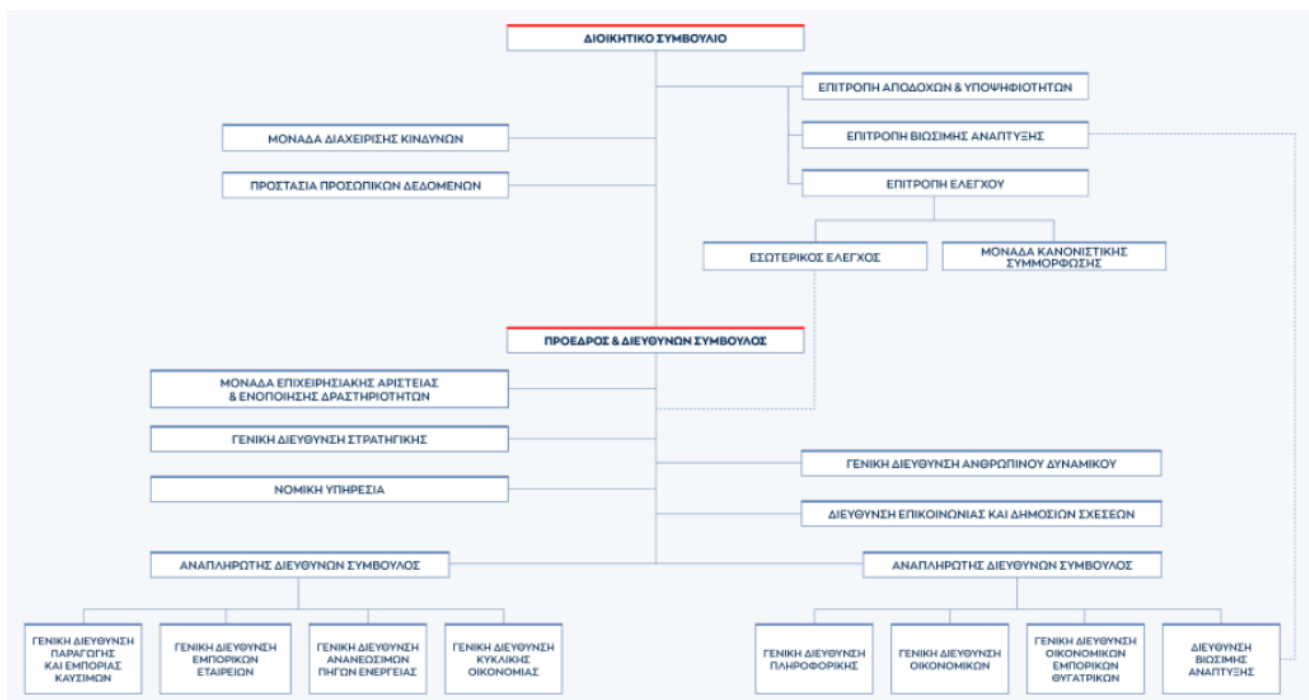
ΔΙΟΙΚΗΤΙΚΟ ΣΥΜΒΟΥΛΙΟ

ΕΠΙΤΡΟΠΗ ΑΠΟΔΟΧΩΝ & ΥΠΟΨΗΦΙΟΤΗΤΩΝ

ΜΟΝΑΔΑ ΔΙΑΧΕΙΡΙΣΗΣ ΚΙΝΔΥΝΩΝ

ΕΠΙΤΡΟΠΗ ΒΙΩΣΙΜΗΣ ΑΝΑΠΤΥΞΗΣ

ΠΡΟΣΤΑΣΙΑ ΠΡΟΣΩΠΙΚΩΝ ΔΕΔΟΜΕΝΩΝ

ΕΠΙΤΡΟΠΗ ΕΛΕΓΧΟΥ

ΕΣΩΤΕΡΙΚΟΣ ΕΛΕΓΧΟΣ

ΜΟΝΑΔΑ ΚΑΝΟΝΙΣΤΙΚΗΣ ΣΥΜΜΟΡΦΩΣΗΣ

ΠΡΟΕΔΡΟΣ & ΔΙΕΥΘΥΝΩΝ ΣΥΜΒΟΥΛΟΣ

ΜΟΝΑΔΑ ΕΠΙΧΕΙΡΗΣΙΑΚΗΣ ΑΡΙΣΤΕΙΑΣ & ΕΝΟΠΟΙΗΣΗΣ ΔΡΑΣΤΗΡΙΟΤΗΤΩΝ

ΓΕΝΙΚΗ ΔΙΕΥΘΥΝΣΗ ΣΤΡΑΤΗΓΙΚΗΣ

ΓΕΝΙΚΗ ΔΙΕΥΘΥΝΣΗ ΑΝΘΡΩΠΙΝΟΥ ΔΥΝΑΜΙΚΟΥ

ΝΟΜΙΚΗ ΥΠΗΡΕΣΙΑ

ΔΙΕΥΘΥΝΣΗ ΕΠΙΚΟΙΝΩΝΙΑΣ ΚΑΙ ΔΗΜΟΣΙΩΝ ΣΧΕΣΕΩΝ

ΑΝΑΠΛΗΡΩΤΗΣ ΔΙΕΥΘΥΝΩΝ ΣΥΜΒΟΥΛΟΣ

ΑΝΑΠΛΗΡΩΤΗΣ ΔΙΕΥΘΥΝΩΝ ΣΥΜΒΟΥΛΟΣ

ΓΕΝΙΚΗ ΔΙΕΥΘΥΝΣΗ ΠΑΡΑΓΩΓΗΣ ΚΑΙ ΕΜΠΟΡΙΑΣ ΚΑΥΣΙΜΩΝ

ΓΕΝΙΚΗ ΔΙΕΥΘΥΝΣΗ ΕΜΠΟΡΙΚΩΝ ΕΤΑΙΡΕΙΩΝ

ΓΕΝΙΚΗ ΔΙΕΥΘΥΝΣΗ ΑΝΑΝΕΩΣΙΜΩΝ ΠΗΓΩΝ ΕΝΕΡΓΕΙΑΣ

ΓΕΝΙΚΗ ΔΙΕΥΘΥΝΣΗ ΚΥΚΛΙΚΗΣ ΟΙΚΟΝΟΜΙΑΣ

ΓΕΝΙΚΗ ΔΙΕΥΘΥΝΣΗ ΠΛΗΡΟΦΟΡΙΚΗΣ

ΓΕΝΙΚΗ ΔΙΕΥΘΥΝΣΗ ΟΙΚΟΝΟΜΙΚΩΝ

ΓΕΝΙΚΗ ΔΙΕΥΘΥΝΣΗ ΟΙΚΟΝΟΜΙΚΩΝ ΕΜΠΟΡΙΚΩΝ ΘΥΓΑΤΡΙΚΩΝ

ΔΙΕΥΘΥΝΣΗ ΒΙΩΣΙΜΗΣ ΑΝΑΠΤΥΞΗΣ